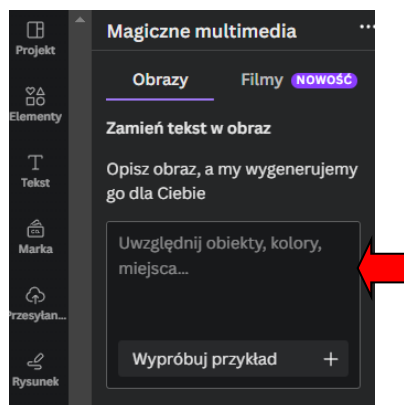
Projekt

Elementy

Tekst

Marka

Przesyłan...

Rysunek

Magiczne multimedia

Obrazy

Filmy NOWOŚĆ

Zamień tekst w obraz

Opisz obraz, a my wygenerujemy go dla Ciebie

Uwzględnij obiekty, kolory, miejsca...

Wypróbuj przykład +